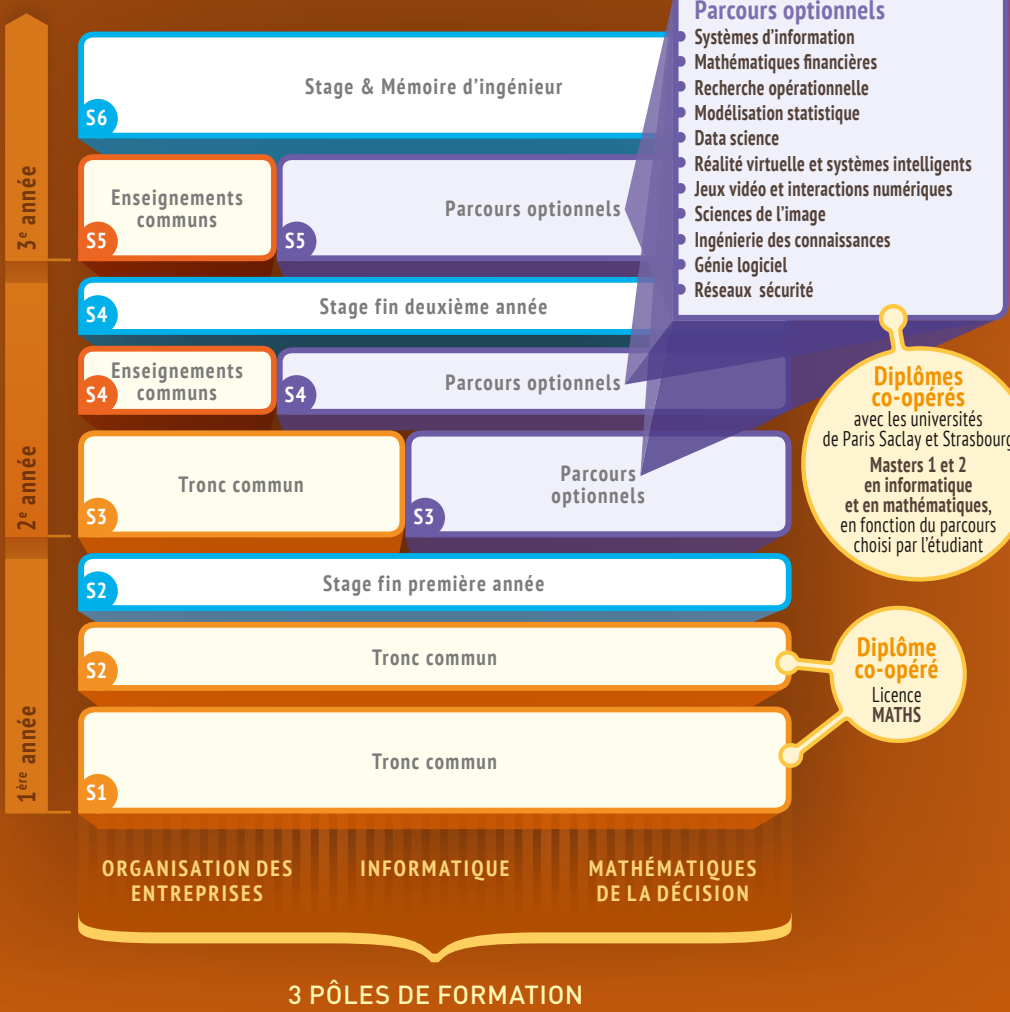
Parcours optionnels
Systèmes d'information
Mathématiques financières
Recherche opérationnelle
Modélisation statistique
Data science
Réalité virtuelle et systèmes intelligents
Jeux vidéo et interactions numériques
Sciences de l'image
Ingénierie des connaissances
Génie logiciel
Réseaux sécurité

3e année

Stage & Mémoire d'ingénieur
S6

Enseignements communs
S5
Parcours optionnels
S5

2e année

Stage fin deuxième année
S4

Enseignements communs
S4
Parcours optionnels
S4

Diplômes co-opérés
avec les universités de Paris Saclay et Strasbourg
Masters 1 et 2 en informatique et en mathématiques, en fonction du parcours choisi par l'étudiant

Tronc commun
S3
Parcours optionnels
S3

1ère année

Stage fin première année
S2

Tronc commun
S2

Diplôme co-opéré
Licence
MATHS

Tronc commun
S1

ORGANISATION DES ENTREPRISES
INFORMATIQUE
MATHÉMATIQUES DE LA DÉCISION

3 PÔLES DE FORMATION